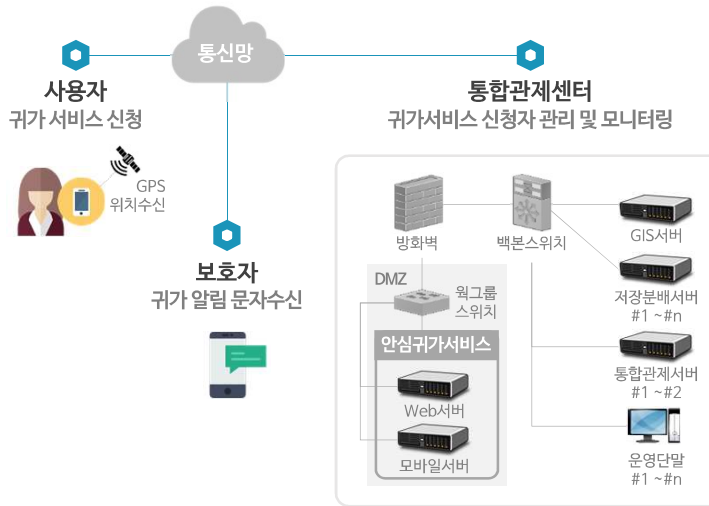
통신망

사용자
귀가 서비스 신청

GPS
위치수신

보호자
귀가 알림 문자수신

통합관제센터
귀가서비스 신청자 관리 및 모니터링

방화벽

백본스위치

GIS서버

저장분배서버
#1 ~#n

DMZ

워그룹
스위치

안심귀가서비스

Web서버

모바일서버

통합관제서버
#1 ~#2

운영단말
#1 ~#n